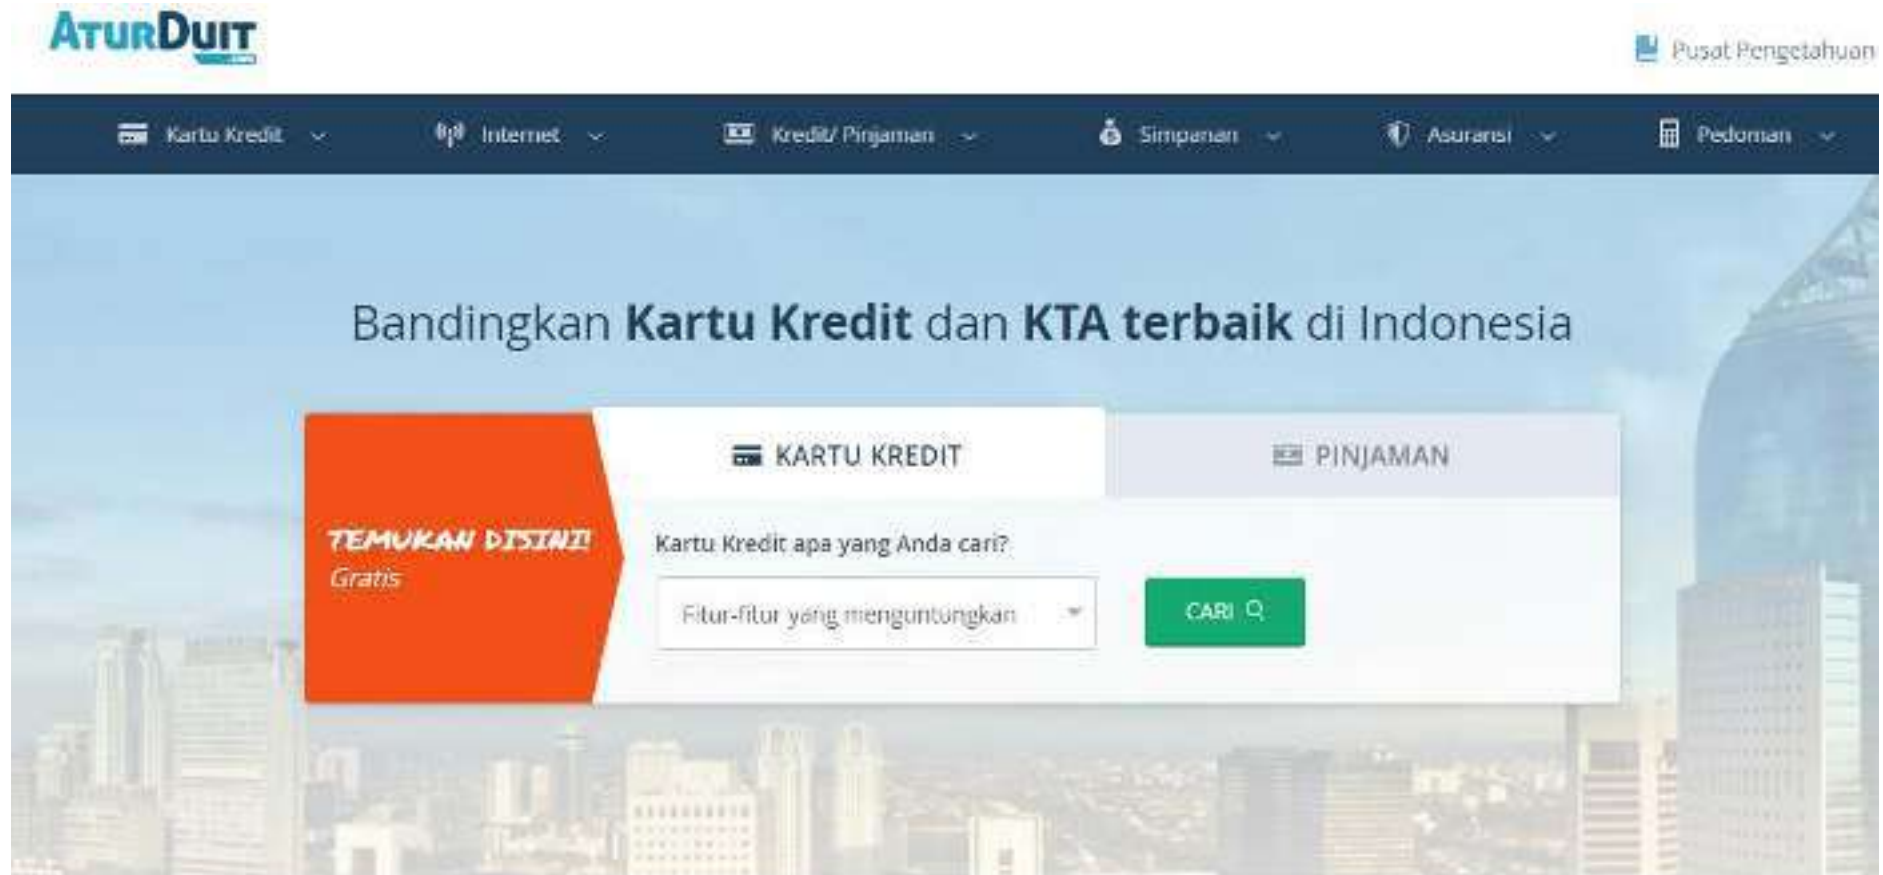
AturDuit

Pusat Pengetahuan

Kartu Kredit Internet Kredit/ Pinjaman Simpanan Asuransi Pedoman

Bandingkan **Kartu Kredit** dan **KTA terbaik** di Indonesia

TEMUKAN DISINI! Gratis

KARTU KREDIT

PINJAMAN

Kartu Kredit apa yang Anda cari?

Fitur-fitur yang menguntungkan

CARI